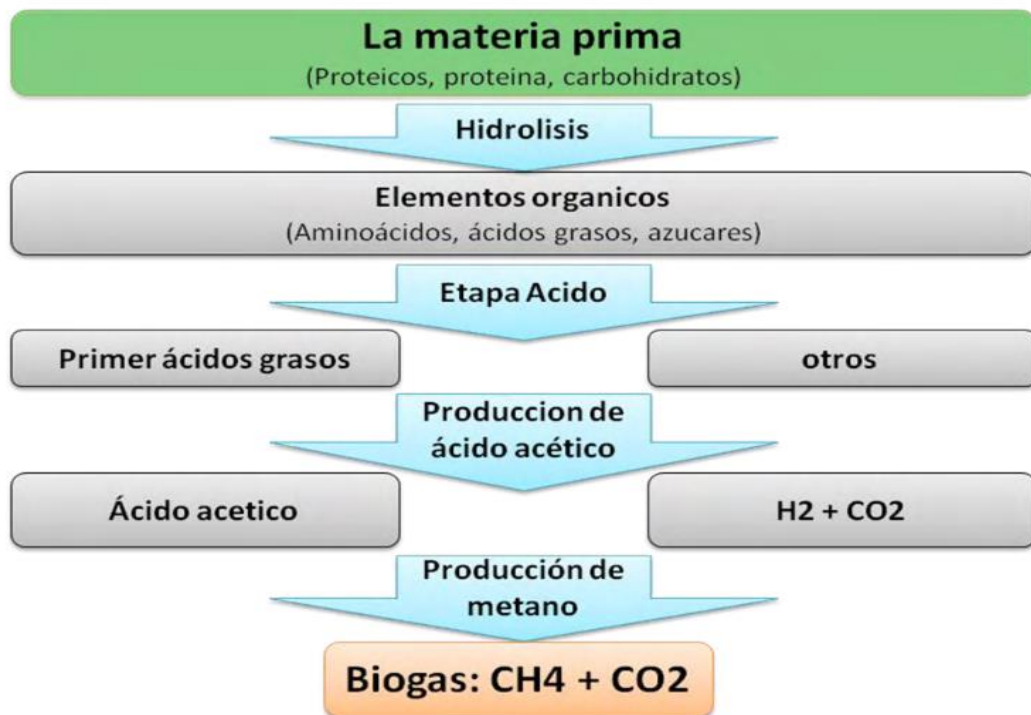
La materia prima
(Proteicos, proteina, carbohidratos)

Hidrolisis

Elementos organicos
(Aminoácidos, ácidos grasos, azucares)

Etapa Acido

Primer ácidos grasos

otros

Produccion de ácido acético

Ácido acetico

$H_2 + CO_2$

Producción de metano

Biogas: $CH_4 + CO_2$